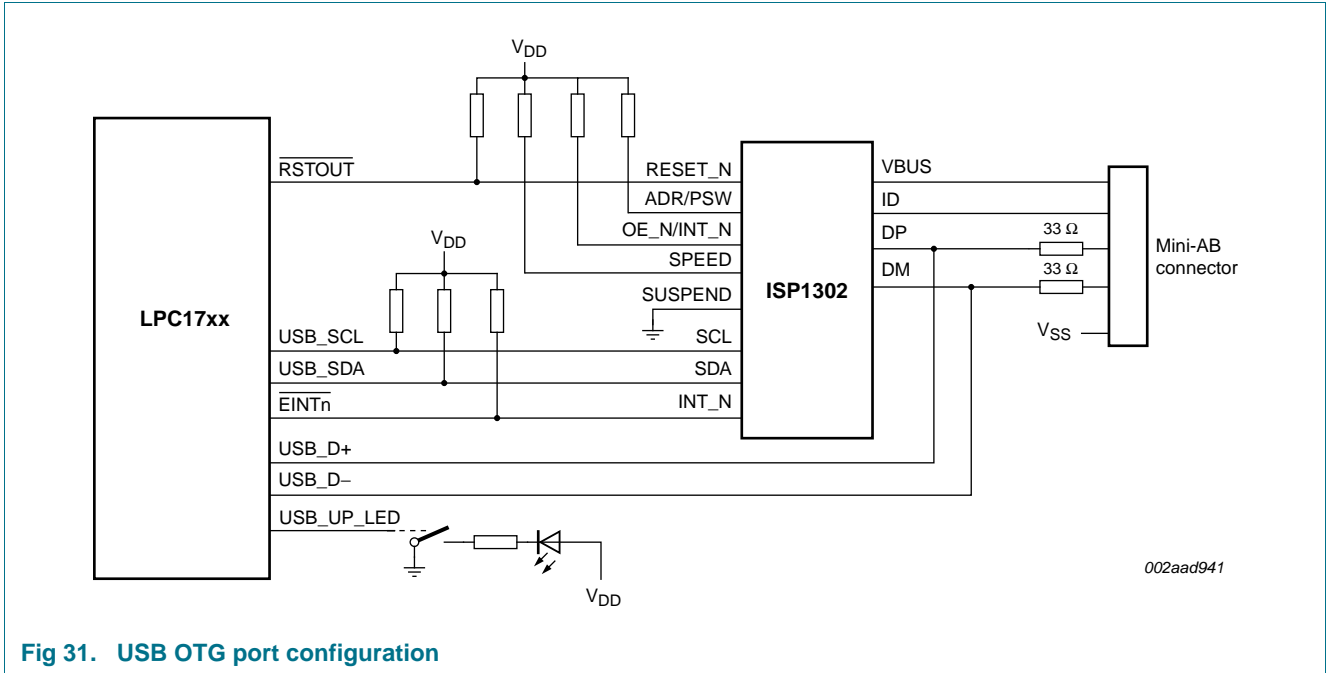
$V_{DD}$

$\overline{RSTOUT}$

RESET_N

ADR/PSW

OE_N/INT_N

SPEED

SUSPEND

SCL

SDA

INT_N

$V_{DD}$

LPC17xx

USB_SCL

USB_SDA

$\overline{EINTn}$

USB_D+

USB_D−

USB_UP_LED

ISP1302

VBUS

ID

DP

DM

33 Ω

33 Ω

Mini-AB connector

$V_{SS}$

002aad941

$V_{DD}$

Fig 31. USB OTG port configuration